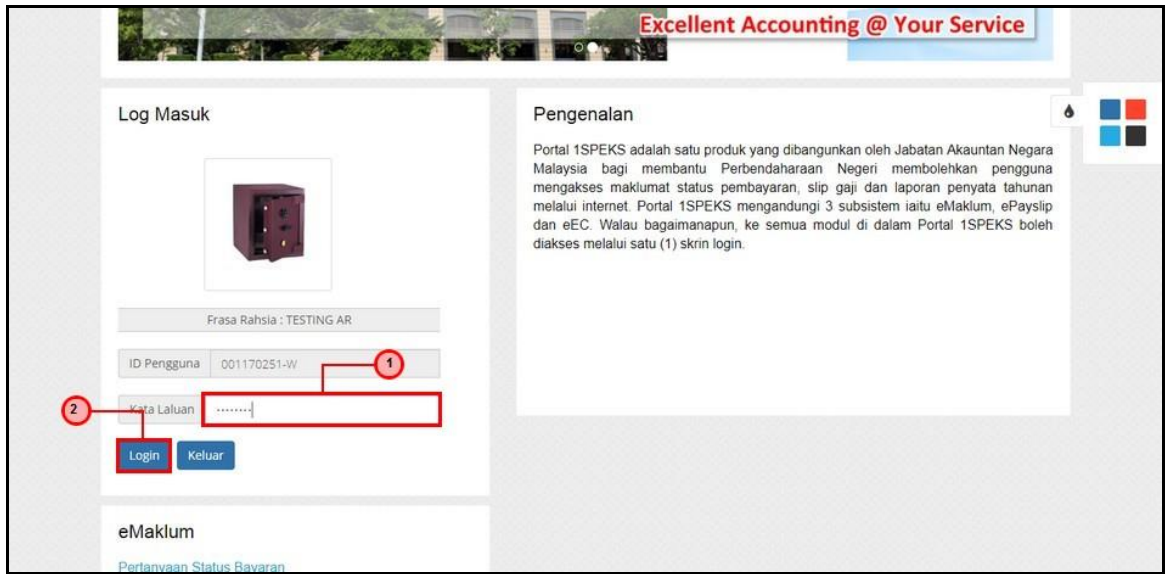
Excellent Accounting @ Your Service

Log Masuk

Frasa Rahsia : TESTING AR

ID Pengguna 001170251-W

1

2

Kata Laluan ·······

Login Keluar

Pengenalan

Portal 1SPEKS adalah satu produk yang dibangunkan oleh Jabatan Akauntan Negara Malaysia bagi membantu Perbendaharaan Negeri membolehkan pengguna mengakses maklumat status pembayaran, slip gaji dan laporan penyata tahunan melalui internet. Portal 1SPEKS mengandungi 3 subsistem iaitu eMaklum, ePayslip dan eEC. Walau bagaimanapun, ke semua modul di dalam Portal 1SPEKS boleh diakses melalui satu (1) skrin login.

eMaklum

Pertanyaan Status Bayaran